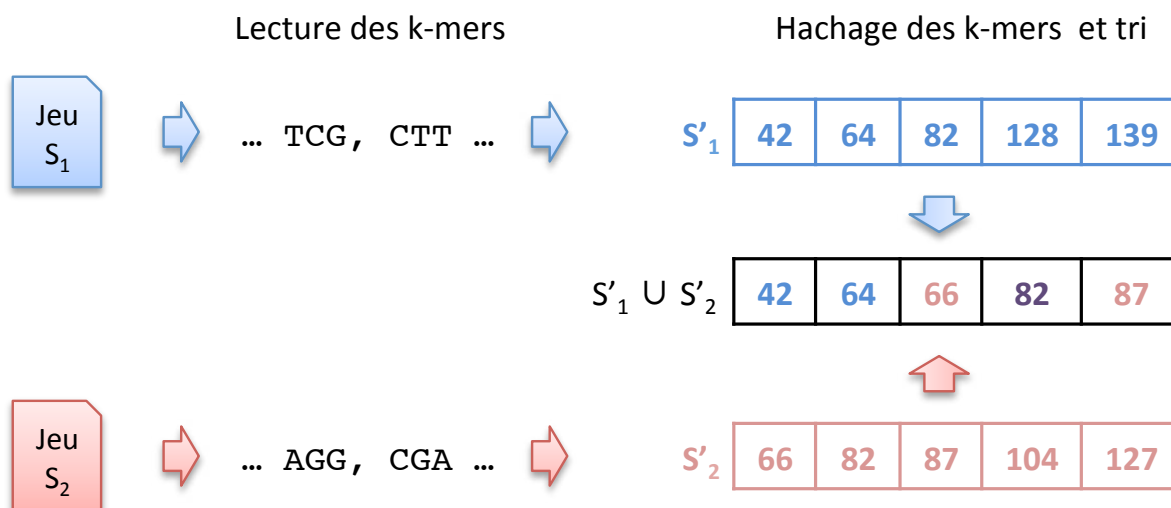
Lecture des k-mers

Hachage des k-mers et tri

Jeu $S_1$

… TCG, CTT …

$S'_1$

| 42 | 64 | 82 | 128 | 139 |
|---|---|---|---|---|

$S'_1 \cup S'_2$

| 42 | 64 | 66 | 82 | 87 |
|---|---|---|---|---|

Jeu $S_2$

… AGG, CGA …

$S'_2$

| 66 | 82 | 87 | 104 | 127 |
|---|---|---|---|---|